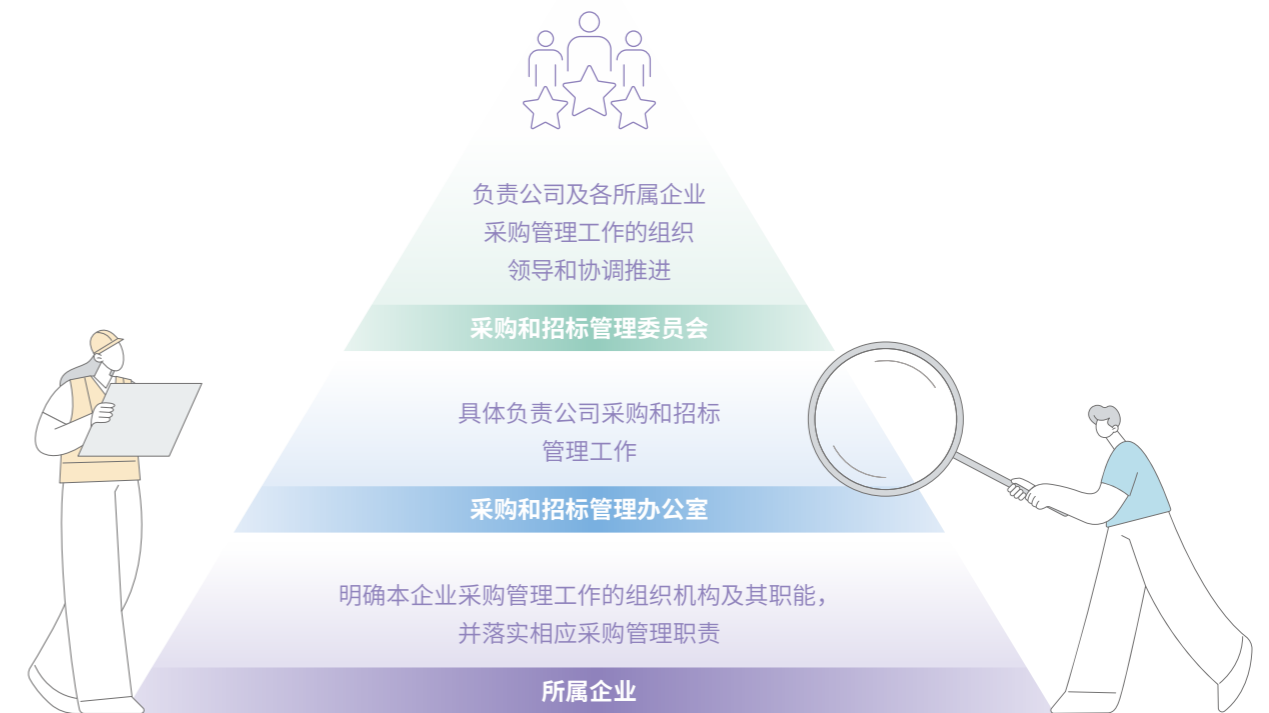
负责公司及各所属企业
采购管理工作的组织
领导和协调推进

采购和招标管理委员会

具体负责公司采购和招标
管理工作

采购和招标管理办公室

明确本企业采购管理工作的组织机构及其职能，
并落实相应采购管理职责

所属企业